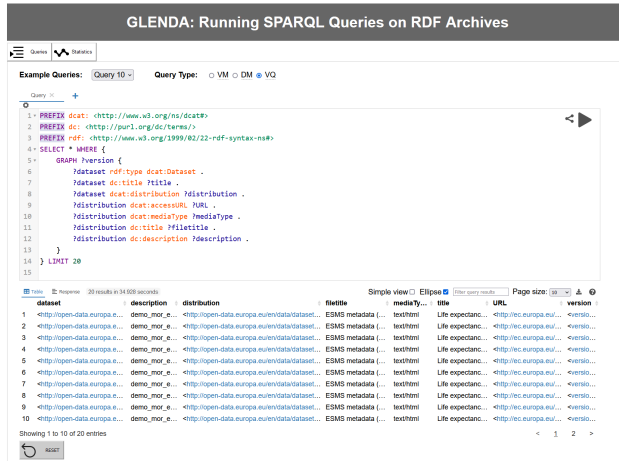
GLENDA: Running SPARQL Queries on RDF Archives

Queries Statistics

Example Queries: Query 10 Query Type: VM DM VQ

Query ×

1 PREFIX dcat: <http://www.w3.org/ns/dcat#>
2 PREFIX dc: <http://purl.org/dc/terms/>
3 PREFIX rdf: <http://www.w3.org/1999/02/22-rdf-syntax-ns#>
4 SELECT * WHERE {
5 GRAPH ?version {
6 ?dataset rdf:type dcat:Dataset .
7 ?dataset dc:title ?title .
8 ?dataset dcat:distribution ?distribution .
9 ?distribution dcat:accessURL ?URL .
10 ?distribution dcat:mediaType ?mediaType .
11 ?distribution dc:title ?filetitle .
12 ?distribution dc:description ?description .
13 }
14 } LIMIT 20
15

Table Response 20 results in 34.920 seconds Simple view Ellipse Filter query results Page size: 10

| | dataset | description | distribution | filetitle | mediaTy... | title | URL | version |
|---|---|---|---|---|---|---|---|---|
| 1 | <http://open-data.europa.e... | demo_mor_e... | <http://open-data.europa.eu/en/data/dataset... | ESMS metadata (... | text/html | Life expectanc... | <http://ec.europa.eu/... | <versio... |
| 2 | <http://open-data.europa.e... | demo_mor_e... | <http://open-data.europa.eu/en/data/dataset... | ESMS metadata (... | text/html | Life expectanc... | <http://ec.europa.eu/... | <versio... |
| 3 | <http://open-data.europa.e... | demo_mor_e... | <http://open-data.europa.eu/en/data/dataset... | ESMS metadata (... | text/html | Life expectanc... | <http://ec.europa.eu/... | <versio... |
| 4 | <http://open-data.europa.e... | demo_mor_e... | <http://open-data.europa.eu/en/data/dataset... | ESMS metadata (... | text/html | Life expectanc... | <http://ec.europa.eu/... | <versio... |
| 5 | <http://open-data.europa.e... | demo_mor_e... | <http://open-data.europa.eu/en/data/dataset... | ESMS metadata (... | text/html | Life expectanc... | <http://ec.europa.eu/... | <versio... |
| 6 | <http://open-data.europa.e... | demo_mor_e... | <http://open-data.europa.eu/en/data/dataset... | ESMS metadata (... | text/html | Life expectanc... | <http://ec.europa.eu/... | <versio... |
| 7 | <http://open-data.europa.e... | demo_mor_e... | <http://open-data.europa.eu/en/data/dataset... | ESMS metadata (... | text/html | Life expectanc... | <http://ec.europa.eu/... | <versio... |
| 8 | <http://open-data.europa.e... | demo_mor_e... | <http://open-data.europa.eu/en/data/dataset... | ESMS metadata (... | text/html | Life expectanc... | <http://ec.europa.eu/... | <versio... |
| 9 | <http://open-data.europa.e... | demo_mor_e... | <http://open-data.europa.eu/en/data/dataset... | ESMS metadata (... | text/html | Life expectanc... | <http://ec.europa.eu/... | <versio... |
| 10 | <http://open-data.europa.e... | demo_mor_e... | <http://open-data.europa.eu/en/data/dataset... | ESMS metadata (... | text/html | Life expectanc... | <http://ec.europa.eu/... | <versio... |

Showing 1 to 10 of 20 entries < 1 2 >

RESET